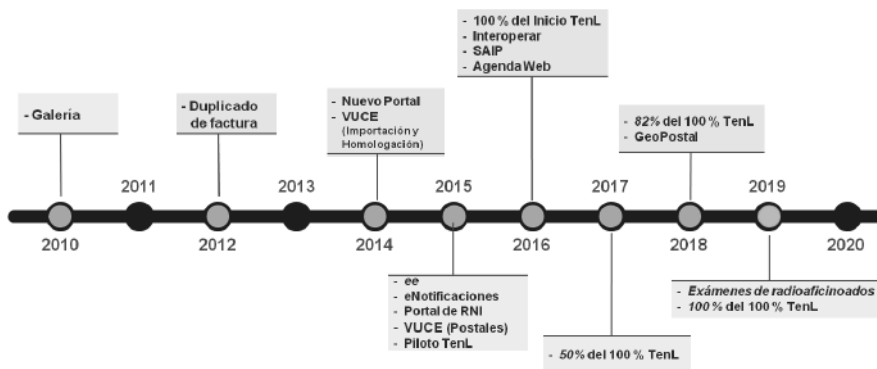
- Galería

- Duplicado de factura

- Nuevo Portal
- VUCE (Importación y Homologación)

- 100 % del Inicio TenL
- Interoperar
- SAIP
- AgendaWeb

- 82% del 100 % TenL
- GeoPostal

2011 2013 2015 2017 2019

2010 2012 2014 2016 2018 2020

- ee
- eNotificaciones
- Portal de RNI
- VUCE (Postales)
- Piloto TenL

- 50% del 100 % TenL

- Exámenes de radioaficinoados
- 100 % del 100 % TenL